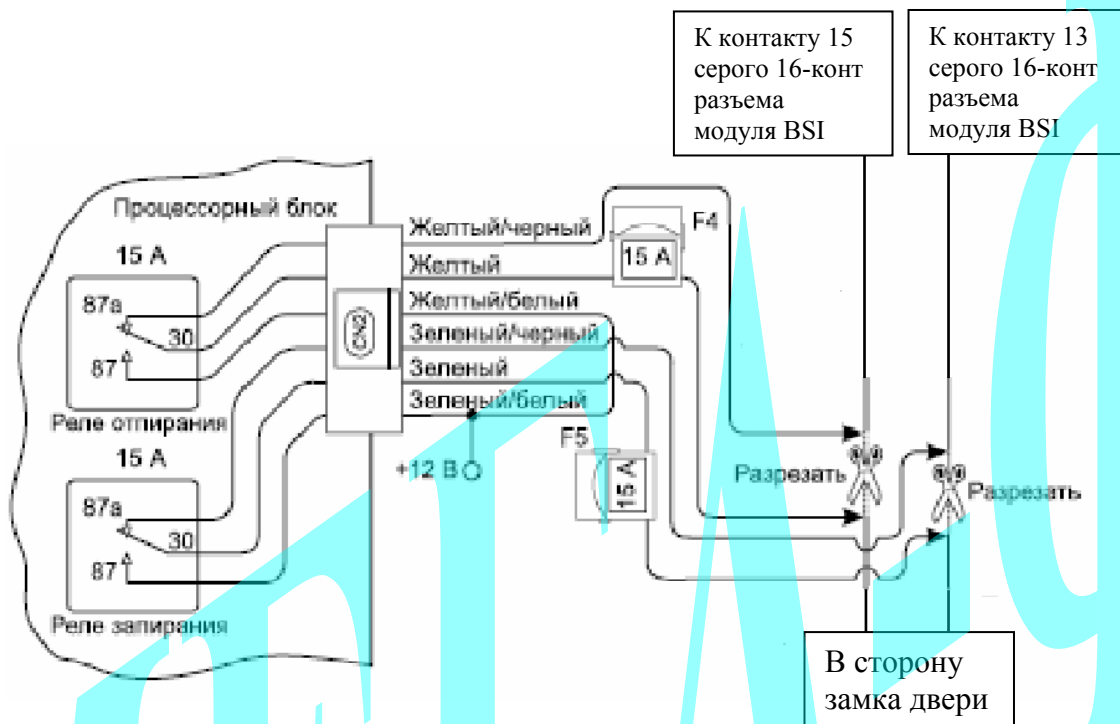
К контакту 15 серого 16-конт разъема модуля BSI

К контакту 13 серого 16-конт разъема модуля BSI

Процессорный блок

15 A

87a

30

87

Реле отпирания

15 A

87a

30

87

Реле запирания

CN2

Желтый/черный

Желтый

Желтый/белый

Зеленый/черный

Зеленый

Зеленый/белый

F4

15 A

F5

15 A

+12 B

Разрезать

Разрезать

В сторону замка двери